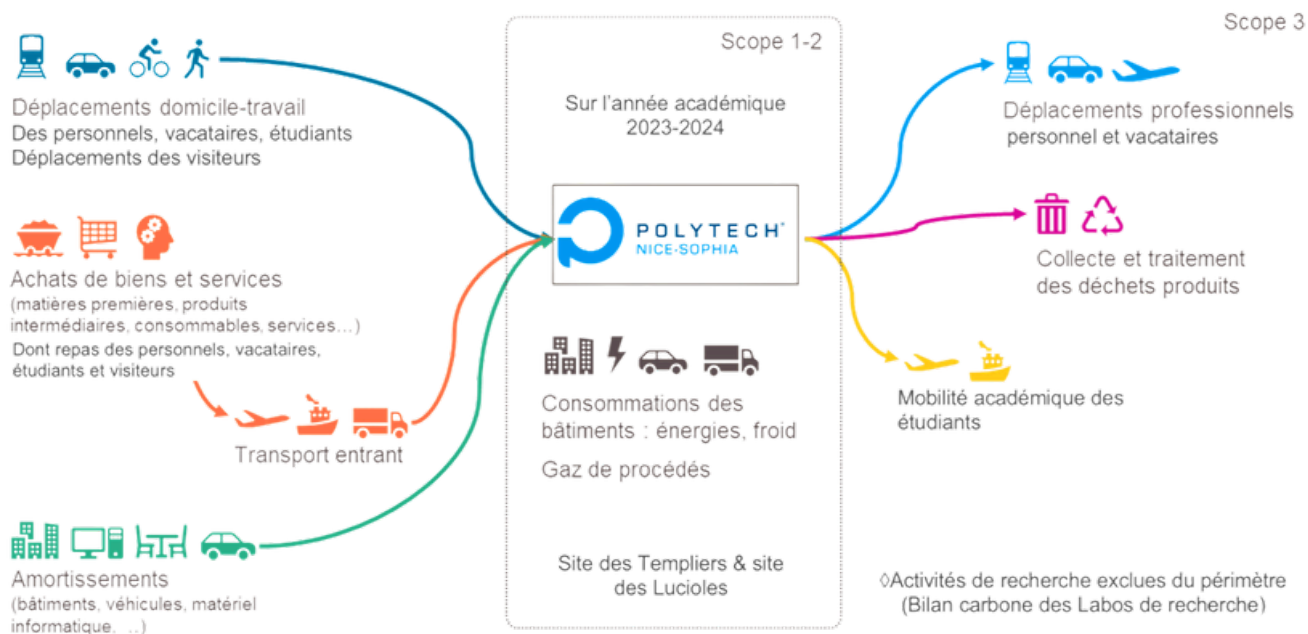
Scope 3

Déplacements domicile-travail
Des personnels, vacataires, étudiants
Déplacements des visiteurs

Achats de biens et services
(matières premières, produits intermédiaires, consommables, services…)
Dont repas des personnels, vacataires, étudiants et visiteurs

Transport entrant

Amortissements
(bâtiments, véhicules, matériel informatique, …)

Scope 1-2

Sur l'année académique 2023-2024

POLYTECH®
NICE-SOPHIA

Consommations des bâtiments : énergies, froid

Gaz de procédés

Site des Templiers & site des Lucioles

Déplacements professionnels
personnel et vacataires

Collecte et traitement des déchets produits

Mobilité académique des étudiants

◊Activités de recherche exclues du périmètre (Bilan carbone des Labos de recherche)